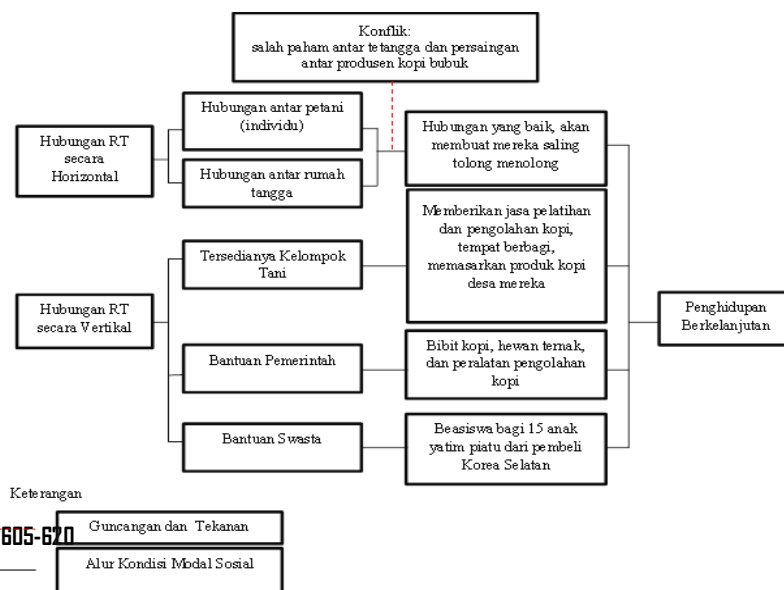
Konflik:
salah paham antar tetangga dan persaingan antar produsen kopi bubuk

Hubungan RT secara Horizontal

Hubungan antar petani (individu)

Hubungan antar rumah tangga

Hubungan yang baik, akan membuat mereka saling tolong menolong

Hubungan RT secara Vertikal

Tersedianya Kelompok Tani

Memberikan jasa pelatihan dan pengolahan kopi, tempat berbagi, memasarkan produk kopi desa mereka

Bantuan Pemerintah

Bibit kopi, hewan ternak, dan peralatan pengolahan kopi

Bantuan Swasta

Beasiswa bagi 15 anak yatim piatu dari pembeli Korea Selatan

Penghidupan Berkelanjutan

Keterangan

605-620

Guncangan dan Tekanan

Alur Kondisi Modal Sosial